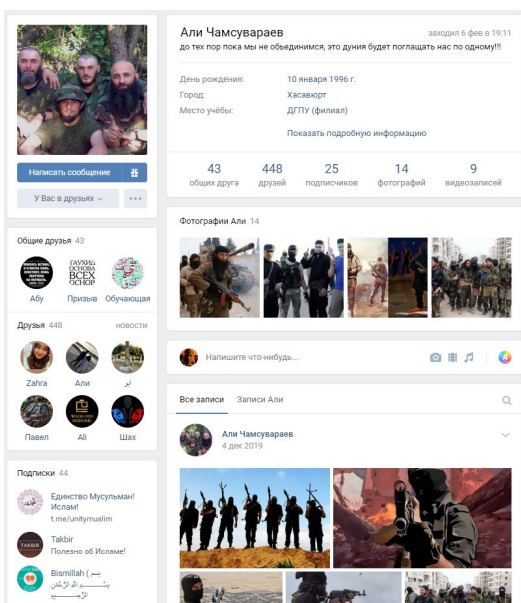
Али Чамсувараев
заходил 6 фев в 19:11
до тех пор пока мы не объединимся, это дуния будет поглащать нас по одному!!!

День рождения: 10 января 1996 г.
Город: Хасавюрт
Место учёбы: ДГПУ (филиал)

Показать подробную информацию

43 общих друга
448 друзей
25 подписчиков
14 фотографий
9 видеозаписей

Написать сообщение
У Вас в друзьях

Общие друзья 43
Абу
Призыв
Обучающая

Друзья 448 новости
Zahra
Али
ابو
Павел
Ali
Шах

Подписки 44
Единство Мусульман! Ислам!
t.me/unitymuslim
Takbir
Полезно об Исламе!
Bismillah (بسم
بِسْمِ اللَّهِ الرَّحْمَٰنِ الرَّحِيمِ

Фотографии Али 14

Напишите что-нибудь...

Все записи
Записи Али

Али Чамсувараев
4 дек 2019